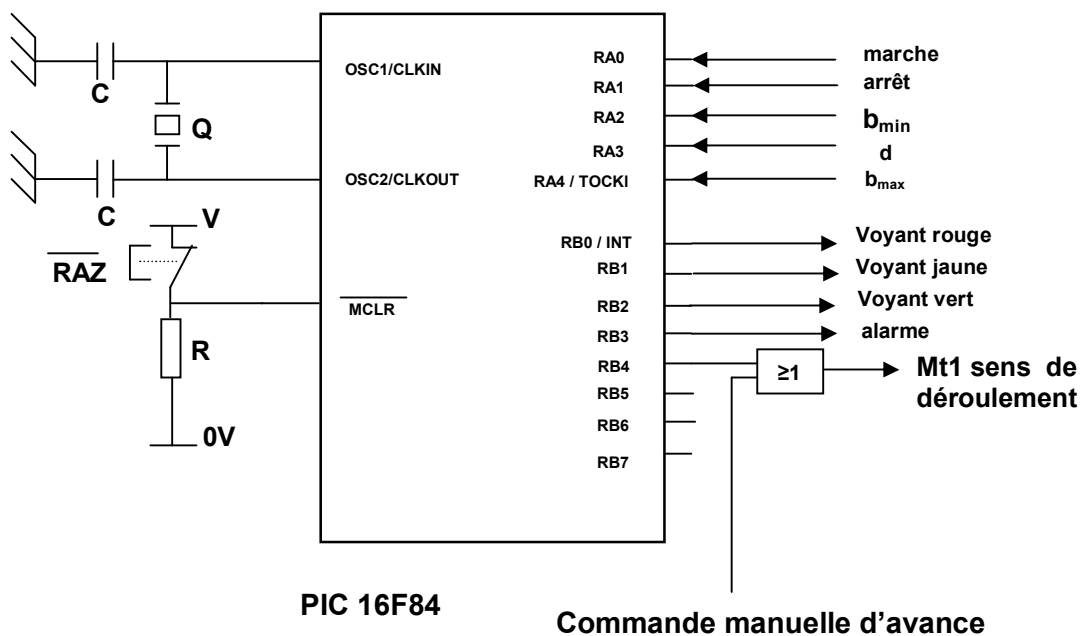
C
Q
C
V
$\overline{RAZ}$
R
0V
OSC1/CLKIN
OSC2/CLKOUT
$\overline{MCLR}$
RA0
RA1
RA2
RA3
RA4 / TOCKI
RB0 / INT
RB1
RB2
RB3
RB4
RB5
RB6
RB7
marche
arrêt
$b_{min}$
d
$b_{max}$
Voyant rouge
Voyant jaune
Voyant vert
alarme
≥1
Mt1 sens de déroulement
PIC 16F84
Commande manuelle d'avance